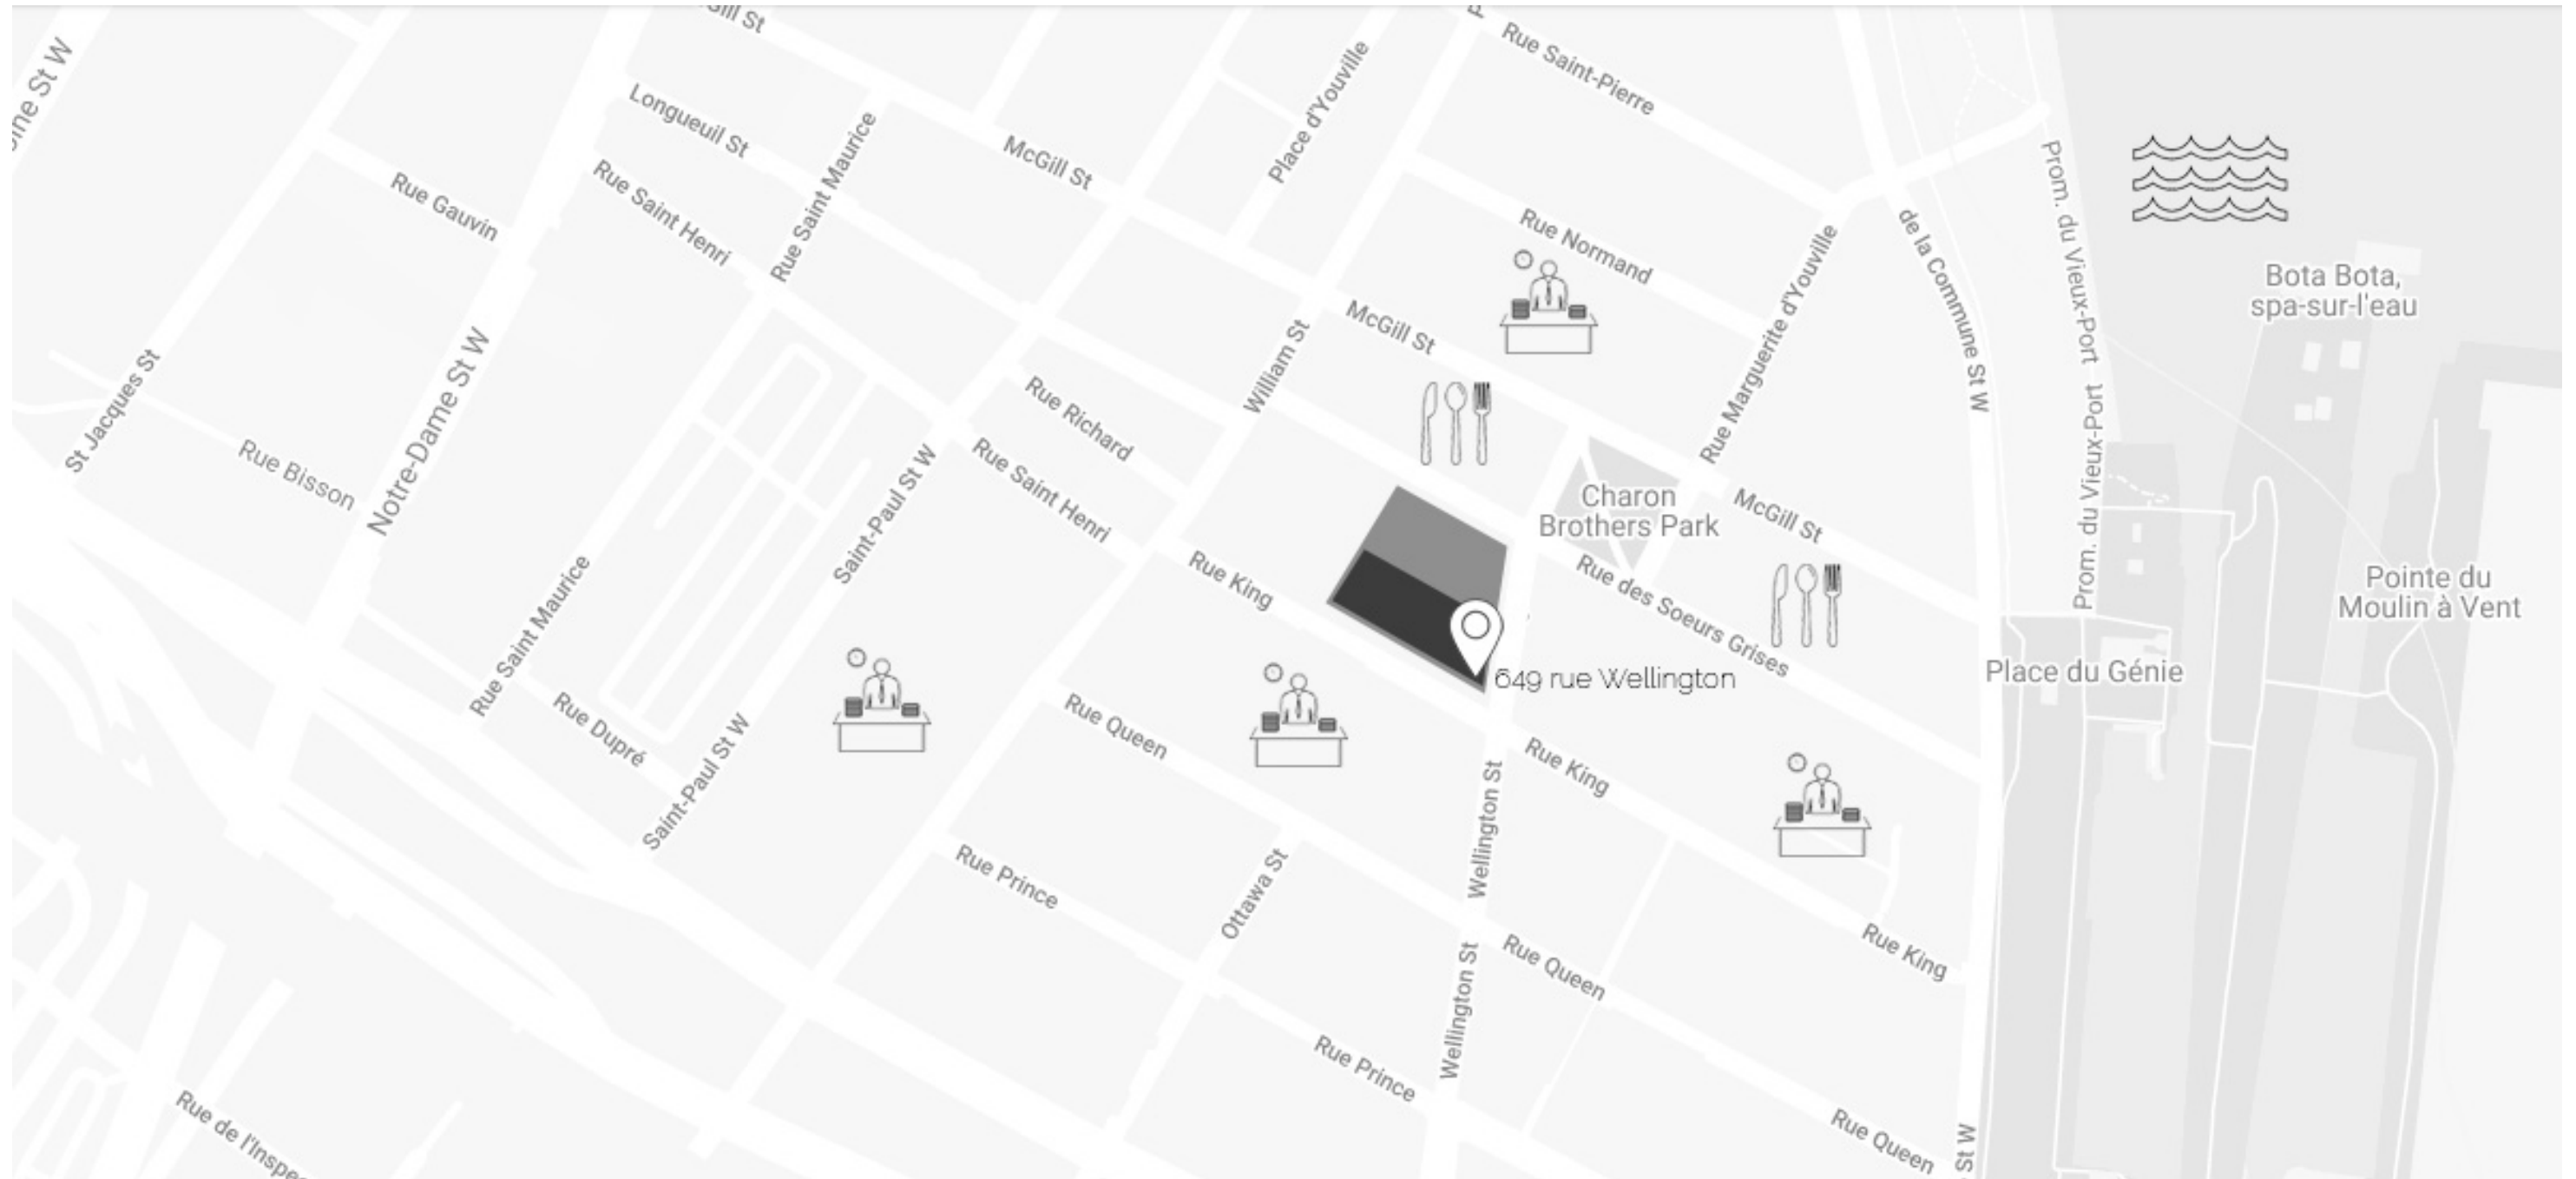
ine St W
Gill St
Rue Saint-Pierre
Longueuil St
Place d'Youville
McGill St
Rue Gauvin
Rue Saint Henri
Rue Saint Maurice
Rue Normand
Bota Bota, spa-sur-l'eau
Prom. du Vieux-Port
de la Commune St W
McGill St
Rue Marguerite d'Youville
St Jacques St
Notre-Dame St W
William St
Rue Richard
Rue Bisson
Saint-Paul St W
Rue Saint Henri
Charon Brothers Park
McGill St
Rue King
Rue des Soeurs Grises
Prom. du Vieux-Port
Pointe du Moulin à Vent
Rue Saint Maurice
649 rue Wellington
Place du Génie
Rue Dupré
Rue Queen
Saint-Paul St W
Rue King
Wellington St
Rue Prince
Ottawa St
Rue King
Rue Queen
Wellington St
Rue Prince
Rue Queen
St W
Rue de l'Inspe